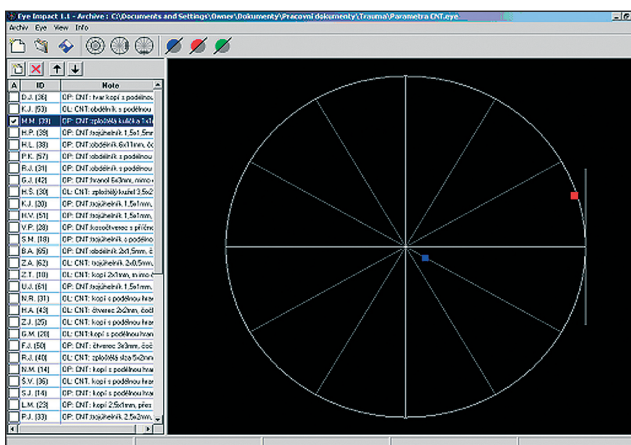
Eye Impact 1.1 - Archive : C:\Documents and Settings\Owner\Dokumenty\Pracovní dokumenty\Trauma\Parametra CNT.eye

Archiv Eye View Info

| A | ID | Note |
|---|---|---|
| | D.J. (36) | OP: CNT: hrot kopí s podélnou |
| | K.J. (53) | OP: CNT: obdélník s podélnou |
| ✓ | M.M. (39) | OP: CNT: zploštělá kulička 1x1 |
| | H.P. (38) | OP: CNT: trojúhelník 1,5x1,5mm |
| | H.L. (38) | OP: CNT: obdélník 6x11mm, čo |
| | P.K. (57) | OP: CNT: obdélník s podélnou |
| | R.J. (31) | OP: CNT: obdélník s podélnou |
| | G.J. (42) | OP: CNT: hranol 5x3mm, nimo |
| | H.S. (30) | OL: CNT: zploštělý kužel 3,5x2 |
| | K.J. (30) | OP: CNT: trojúhelník 1,5x1mm |
| | H.V. (51) | OP: CNT: trojúhelník 1,5x1mm, |
| | V.P. (28) | OP: CNT: kosočtverec s příčnou |
| | S.M. (18) | OP: CNT: kopí s podélnou |
| | B.A. (65) | OP: CNT: obdélník 2x1,5mm, č |
| | Z.A. (62) | OL: CNT: trojúhelník 2x0,5mm |
| | Z.T. (18) | OL: CNT: kopí 2x1mm, mimo |
| | U.J. (51) | OP: CNT: trojúhelník 1,5x1mm |
| | N.R. (31) | OP: CNT: kopí s podélnou hran |
| | H.A. (43) | OL: CNT: čtverec 2x2mm, čoč |
| | Z.J. (25) | OP: CNT: kopí s podélnou hran |
| | G.M. (20) | OL: CNT: kopí s podélnou hran |
| | F.J. (50) | OP: CNT: čtverec 3x3mm, čoč |
| | R.J. (40) | OL: CNT: zploštělá síra 5x2mm |
| | N.M. (14) | OP: CNT: kopí s podélnou hran |
| | Š.V. (36) | OP: CNT: kopí s podélnou hran |
| | S.J. (14) | OP: CNT: kopí s podélnou hran |
| | L.M. (23) | OP: CNT: kopí 2,5x1mm, přes |
| | P.J. (33) | OP: CNT: trojúhelník 2,5x2mm |